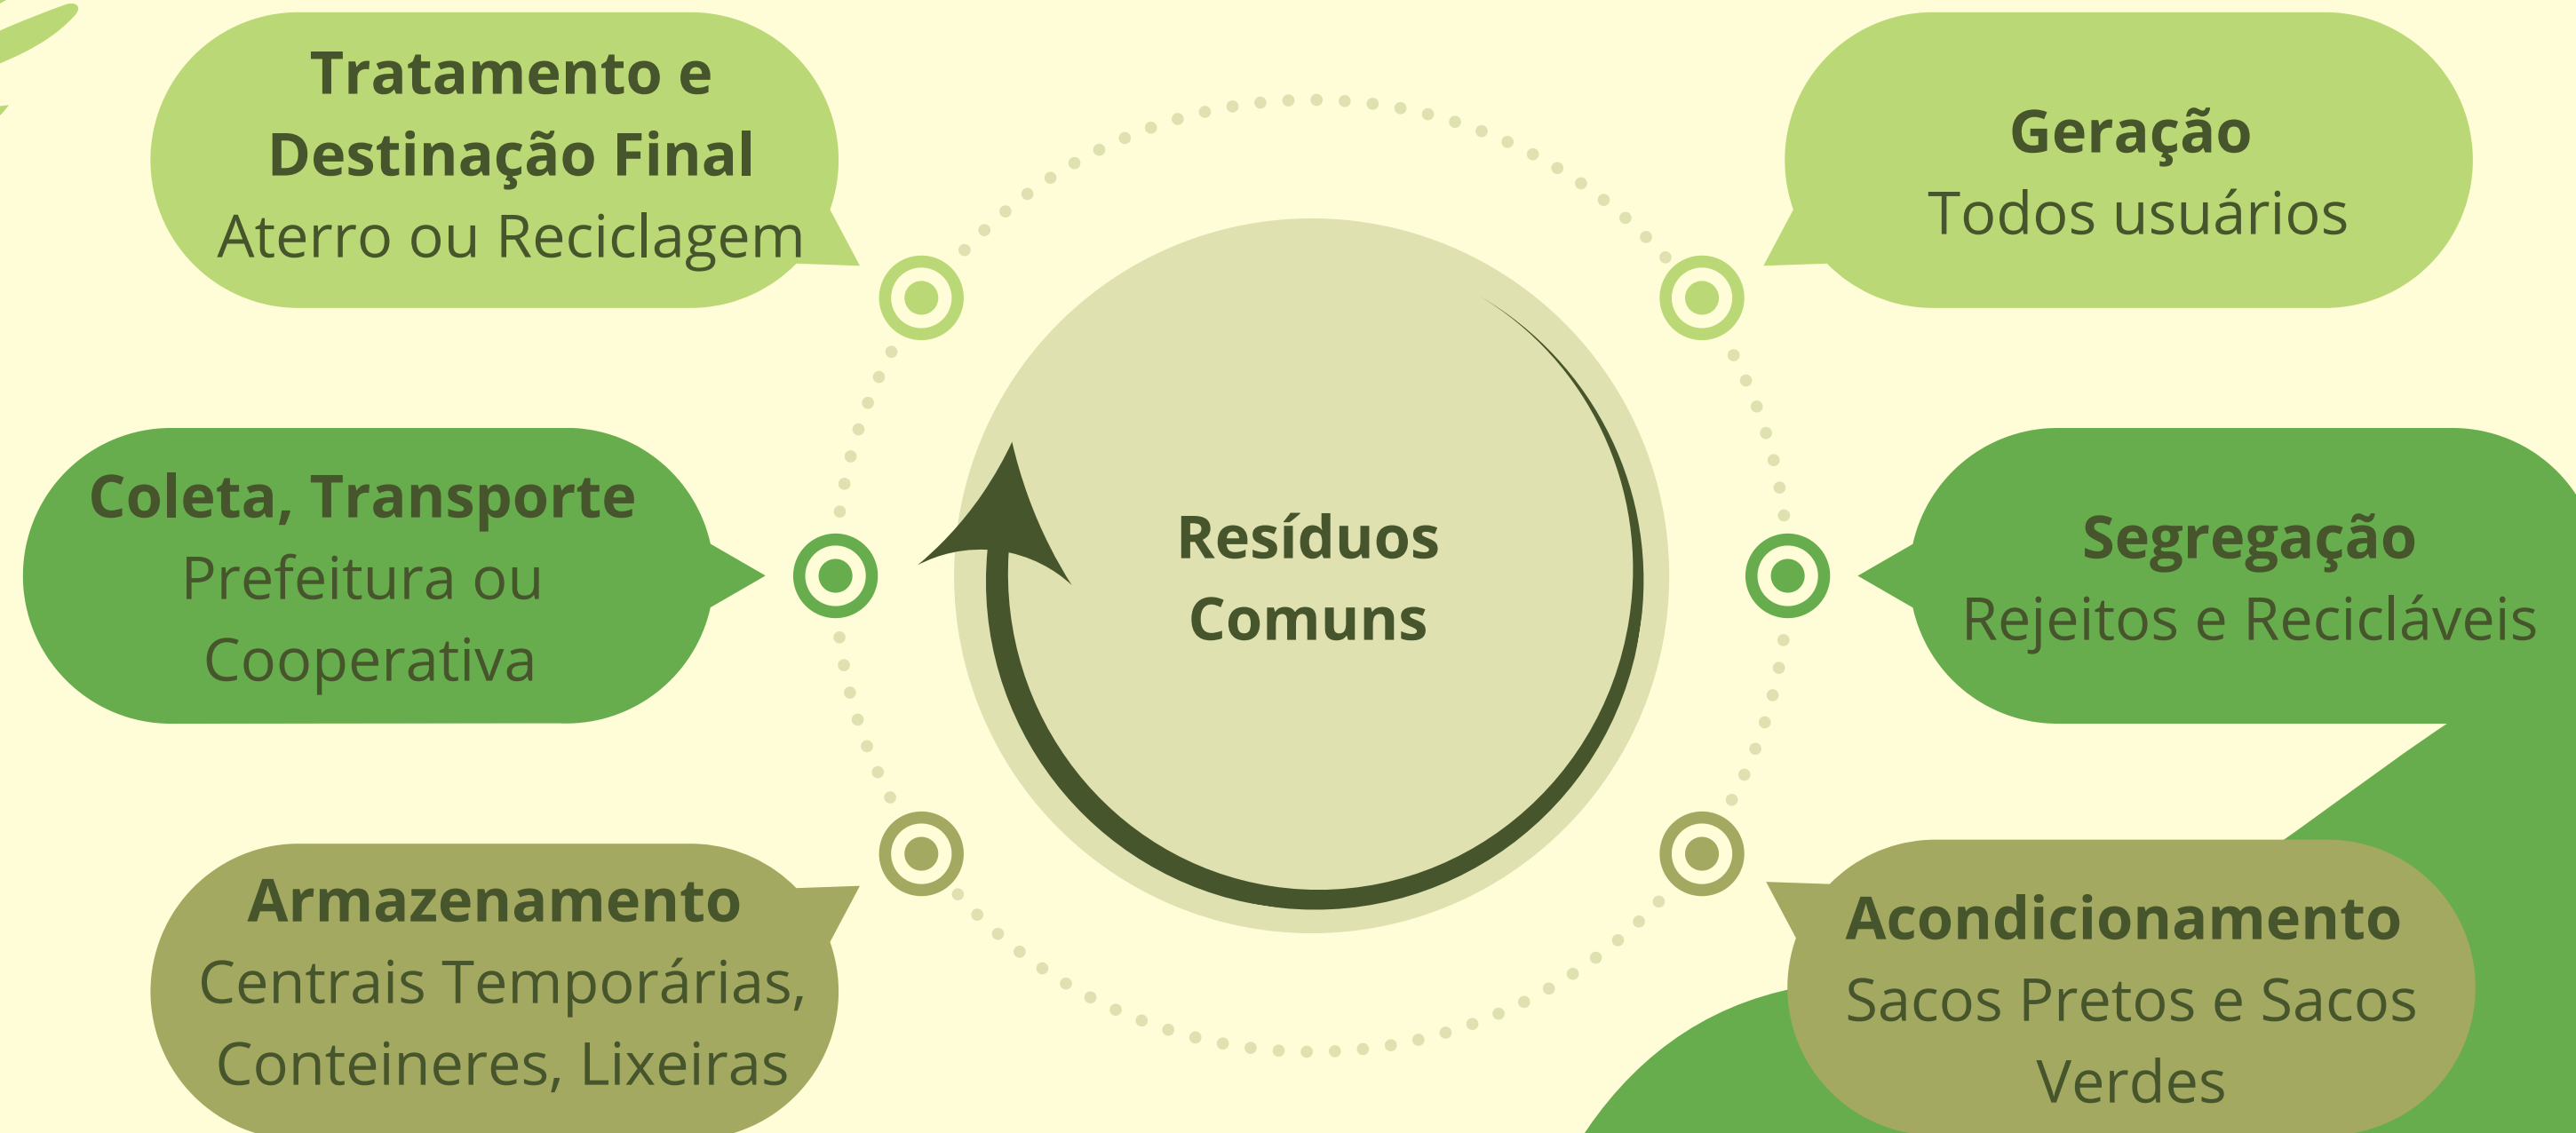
Tratamento e Destinação Final
Aterro ou Reciclagem

Geração
Todos usuários

Coleta, Transporte
Prefeitura ou Cooperativa

Resíduos Comuns

Segregação
Rejeitos e Recicláveis

Armazenamento
Centrais Temporárias, Conteineres, Lixeiras

Acondicionamento
Sacos Pretos e Sacos Verdes